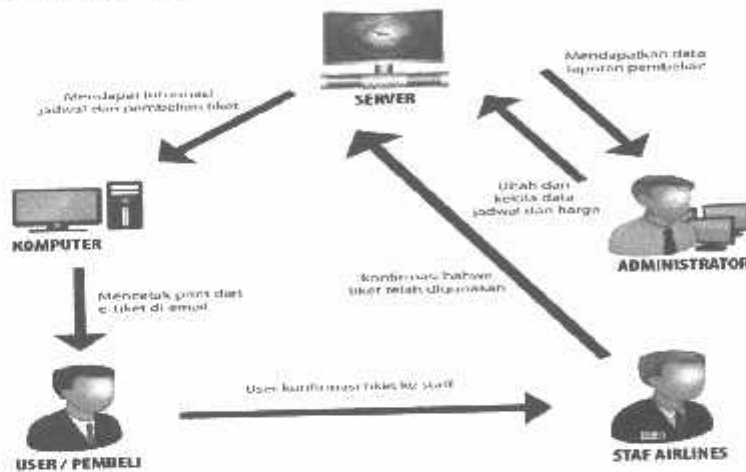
SERVER

Mendapatkan data laporan pembelian

Mendapat informasi jadwal dan pembelian tiket

KOMPUTER

Ubah dan kelola data jadwal dan harga

ADMINISTRATOR

Konfirmasi bahwa tiket telah digunakan

Mencetak print dari e-tiket di email

User konfirmasi tiket ke staff

USER / PEMBELI

STAF AIRLINES